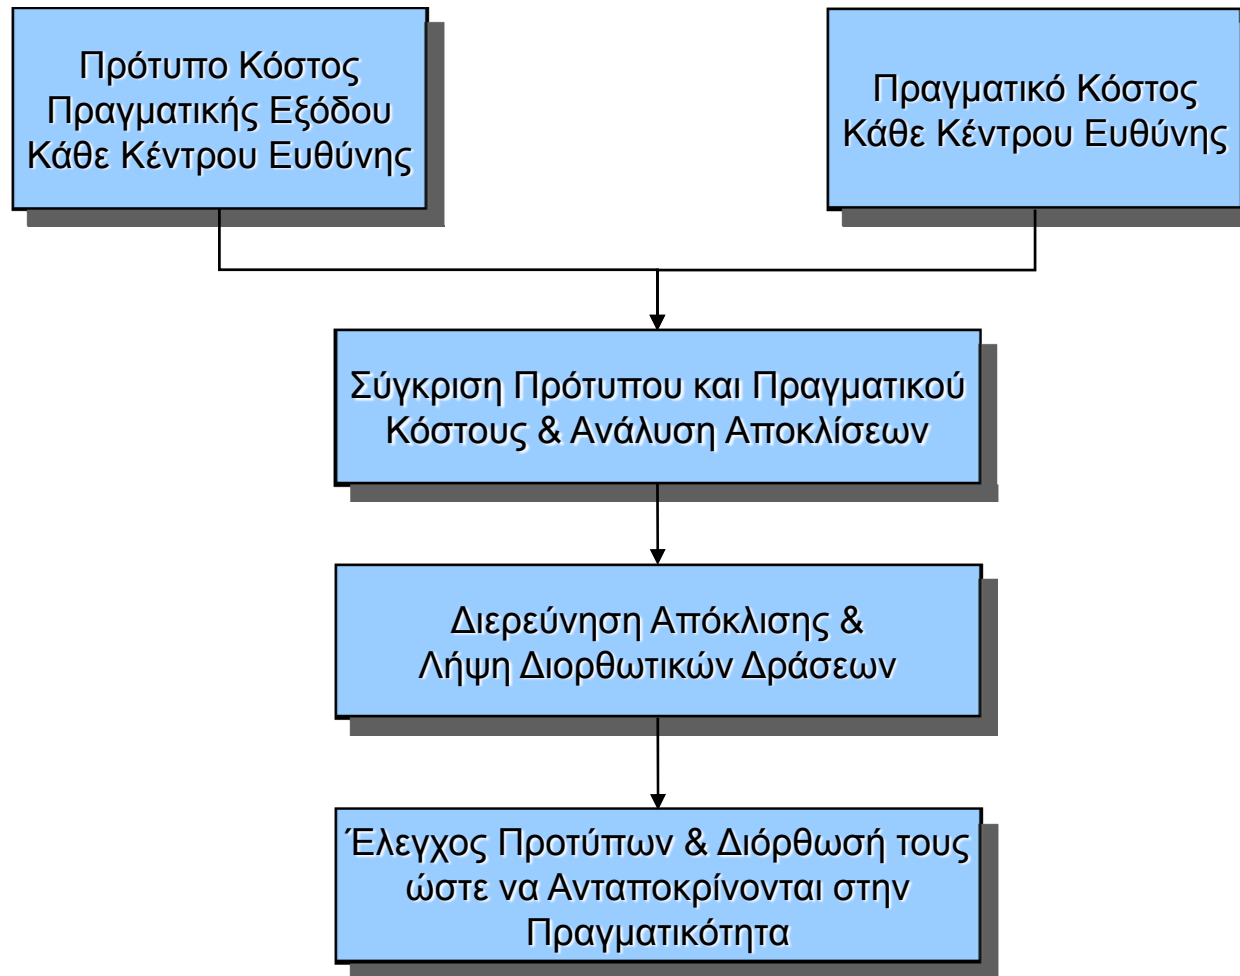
Πρότυπο Κόστος Πραγματικής Εξόδου Κάθε Κέντρου Ευθύνης

Πραγματικό Κόστος Κάθε Κέντρου Ευθύνης

Σύγκριση Πρότυπου και Πραγματικού Κόστους & Ανάλυση Αποκλίσεων

Διερεύνηση Απόκλισης & Λήψη Διορθωτικών Δράσεων

Έλεγχος Προτύπων & Διόρθωσή τους ώστε να Ανταποκρίνονται στην Πραγματικότητα